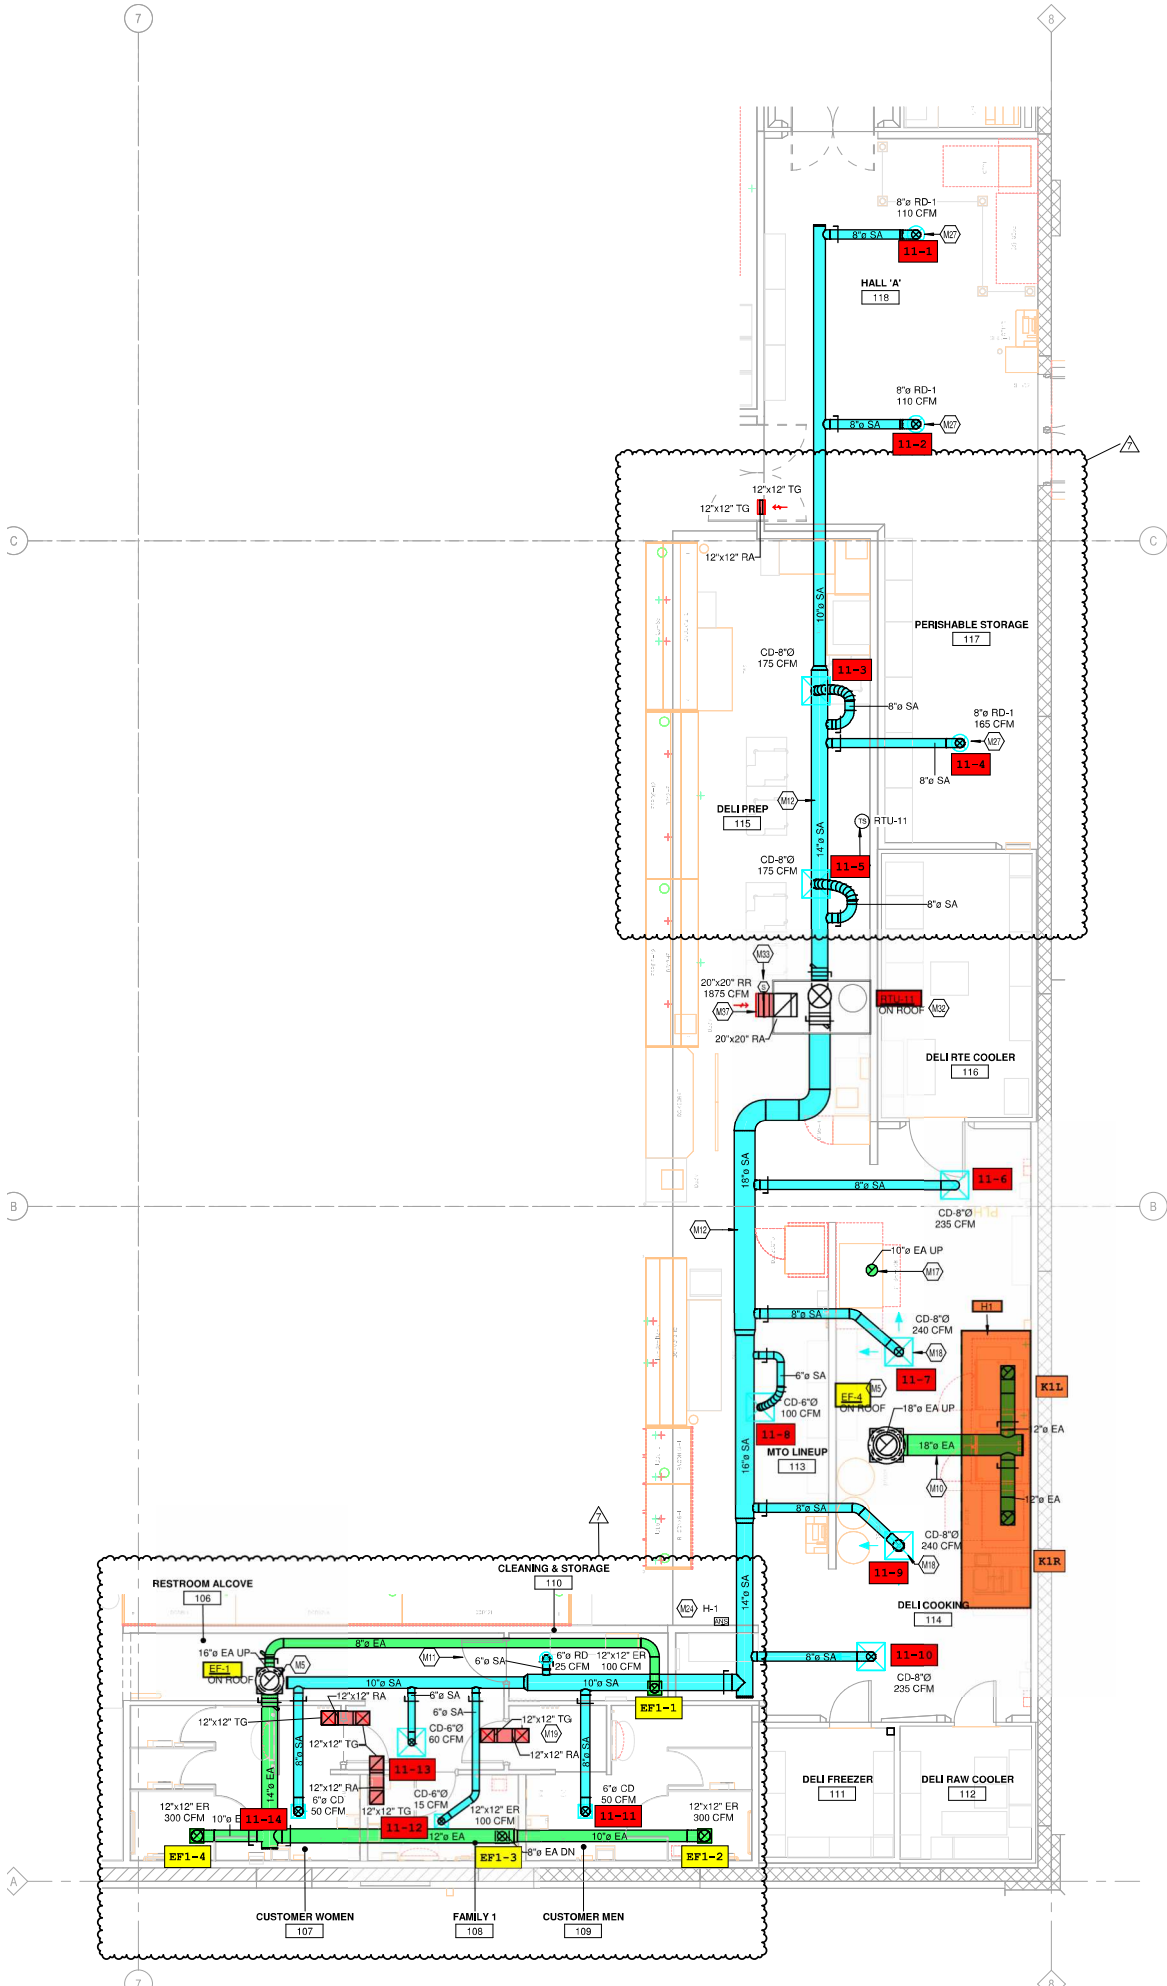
7
8
8"ø RD-1
110 CFM
8"ø SA
M27
11-1
HALL 'A'
118
8"ø RD-1
110 CFM
8"ø SA
M27
11-2
7
C
C
12"x12" TG
12"x12" TG
12"x12" RA
10"ø SA
PERISHABLE STORAGE
117
CD-8"Ø
175 CFM
11-3
8"ø SA
8"ø RD-1
165 CFM
M27
11-4
8"ø SA
DELI PREP
115
M12
14"ø SA
TS
RTU-11
CD-8"Ø
175 CFM
11-5
8"ø SA
M33
20"x20" RR
1875 CFM
M37
20"x20" RA
RTU-11
ON ROOF
M32
DELI RTE COOLER
116
18"ø SA
8"ø SA
11-6
B
B
CD-8"Ø
235 CFM
M12
10"ø EA UP
M17
H1
8"ø SA
CD-8"Ø
240 CFM
M18
6"ø SA
11-7
K1L
EF-4
ON ROOF
M5
18"ø EA UP
CD-6"Ø
100 CFM
11-8
18"ø EA
2"ø EA
MTO LINEUP
113
16"ø SA
M10
12"ø EA
8"ø SA
CD-8"Ø
240 CFM
M18
11-9
K1R
7
DELI COOKING
114
RESTROOM ALCOVE
106
CLEANING & STORAGE
110
M24
H-1
14"ø SA
16"ø EA UP
EF-1
ON ROOF
M5
8"ø EA
M11
6"ø SA
6"ø RD
25 CFM
12"x12" ER
100 CFM
8"ø SA
11-10
10"ø SA
10"ø SA
EF1-1
CD-8"Ø
235 CFM
12"x12" RA
6"ø SA
12"x12" TG
6"ø SA
CD-6"Ø
60 CFM
12"x12" TG
M19
12"x12" TG
8"ø SA
12"x12" RA
8"ø SA
11-13
14"ø EA
12"x12" RA
6"ø CD
50 CFM
CD-6"Ø
15 CFM
6"ø CD
50 CFM
DELI FREEZER
111
DELI RAW COOLER
112
12"x12" ER
300 CFM
10"ø EA
11-14
12"x12" TG
11-12
12"x12" ER
100 CFM
11-11
12"x12" ER
300 CFM
12"ø EA
10"ø EA
EF1-4
EF1-3
8"ø EA DN
EF1-2
A
CUSTOMER WOMEN
107
FAMILY 1
108
CUSTOMER MEN
109
7
8